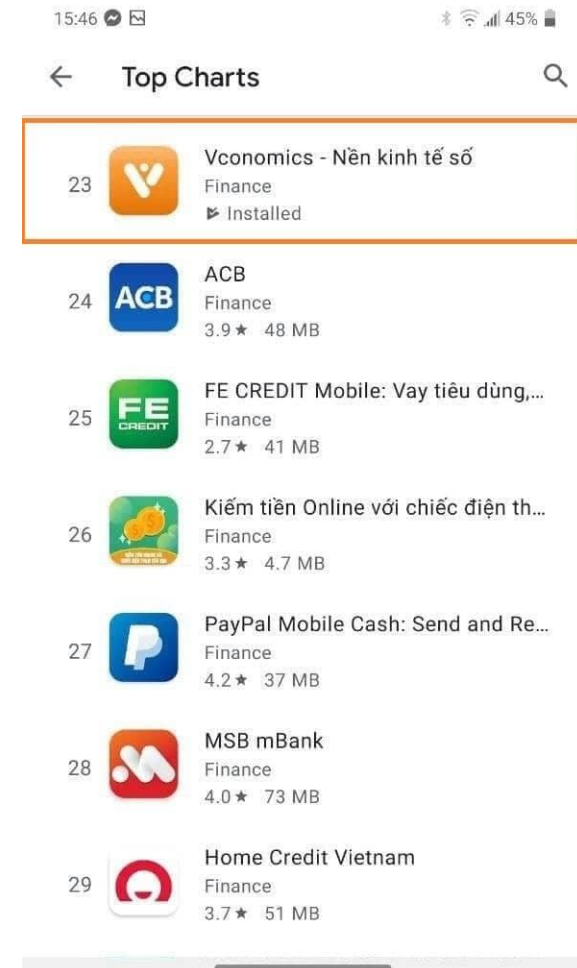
15:46 45%

Top Charts

23 Vconomics - Nền kinh tế số
Finance
Installed

24 ACB
ACB
Finance
3.9★ 48 MB

25 FE CREDIT
FE CREDIT Mobile: Vay tiêu dùng,...
Finance
2.7★ 41 MB

26 Kiếm tiền Online với chiếc điện th...
Finance
3.3★ 4.7 MB

27 PayPal Mobile Cash: Send and Re...
Finance
4.2★ 37 MB

28 MSB mBank
Finance
4.0★ 73 MB

29 Home Credit Vietnam
Finance
3.7★ 51 MB